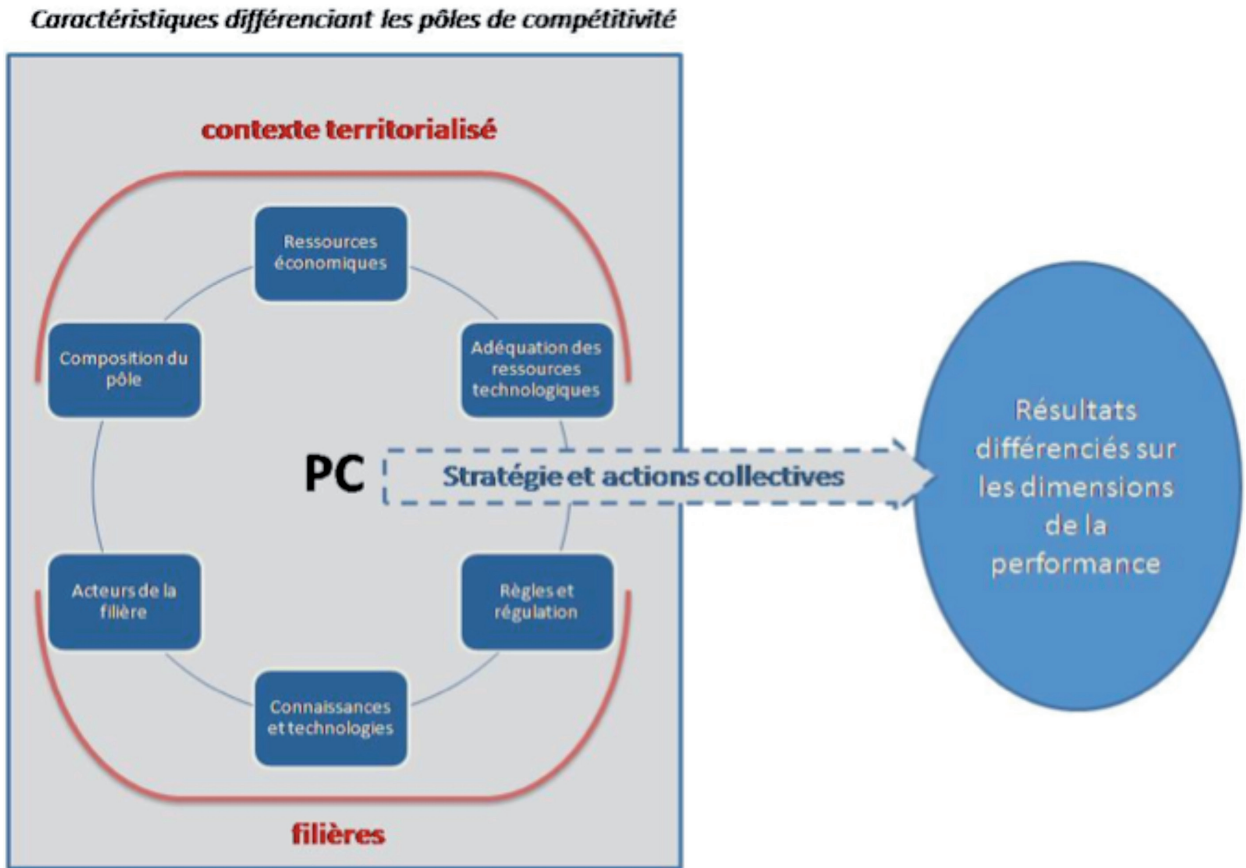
Caractéristiques différenciant les pôles de compétitivité

contexte territorialisé

Ressources économiques

Composition du pôle

Adéquation des ressources technologiques

PC

Stratégie et actions collectives

Résultats différenciés sur les dimensions de la performance

Acteurs de la filière

Règles et régulation

Connaissances et technologies

filières